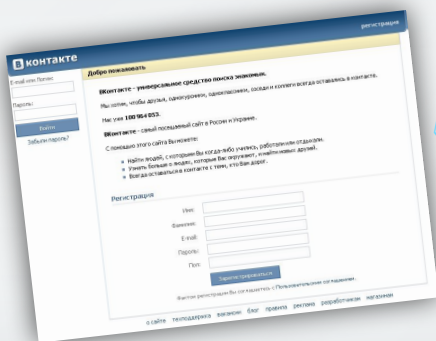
В контакте

регистрация

E-mail или Логин:

Пароль:

Войти

Забыли пароль?

Добро пожаловать

ВКонтакте - универсальное средство поиска знакомых.

Мы хотим, чтобы друзья, однокурсники, одноклассники, соседи и коллеги всегда оставались в контакте.

Нас уже 100 964 053.

ВКонтакте - самый посещаемый сайт в России и Украине.

С помощью этого сайта Вы можете:

• Найти людей, с которыми Вы когда-либо учились, работали или отдыхали.
• Узнать больше о людях, которые Вас окружают, и найти новых друзей.
• Всегда оставаться в контакте с теми, кто Вам дорог.

Регистрация

Имя:

Фамилия:

E-mail:

Пароль:

Пол:

Зарегистрироваться

Фактом регистрации Вы соглашаетесь с Пользовательским соглашением.

о сайте техподдержка вакансии блог правила реклама разработчикам магазины